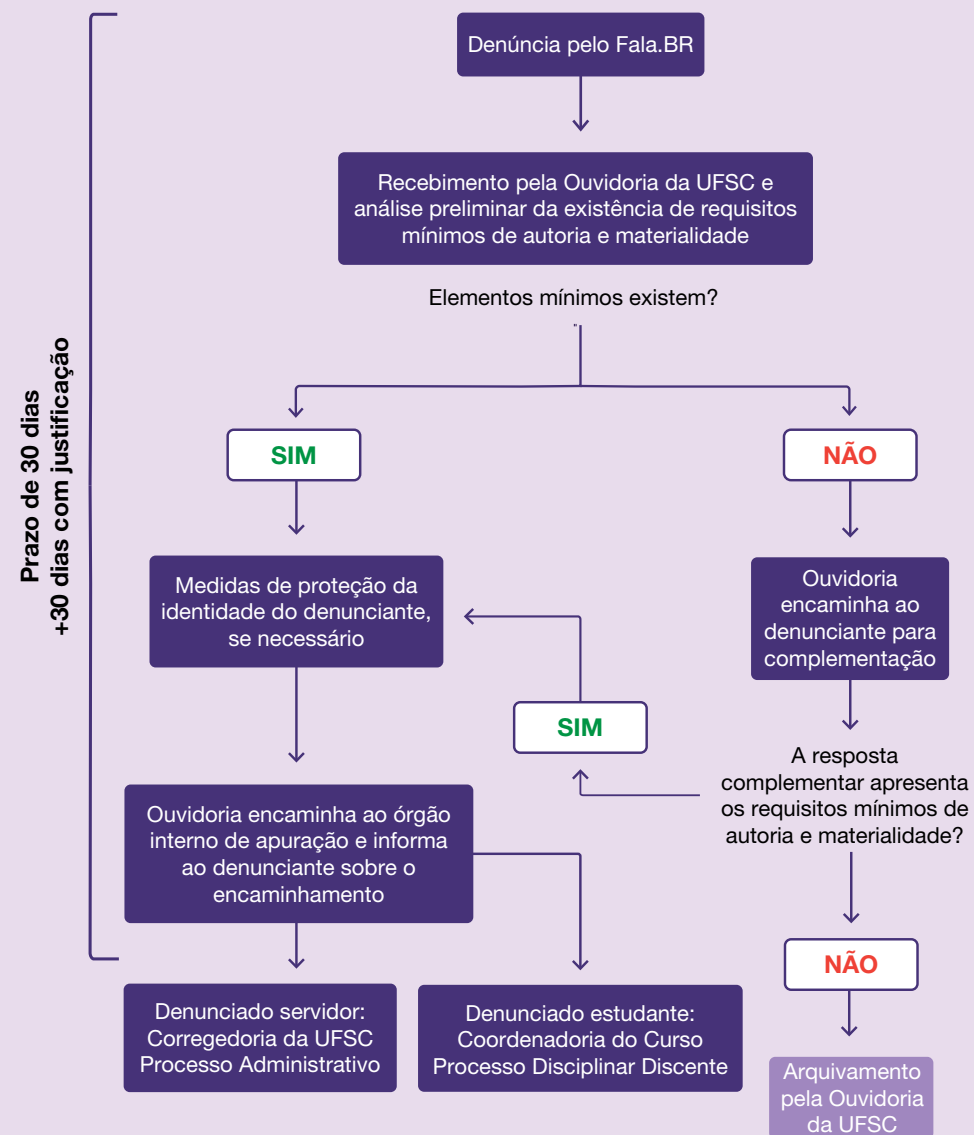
Prazo de 30 dias
+30 dias com justificação

Denúncia pelo Fala.BR

Recebimento pela Ouvidoria da UFSC e análise preliminar da existência de requisitos mínimos de autoria e materialidade

Elementos mínimos existem?

SIM

NÃO

Medidas de proteção da identidade do denunciante, se necessário

Ouvidoria encaminha ao denunciante para complementação

SIM

A resposta complementar apresenta os requisitos mínimos de autoria e materialidade?

Ouvidoria encaminha ao órgão interno de apuração e informa ao denunciante sobre o encaminhamento

NÃO

Denunciado servidor: Corregedoria da UFSC Processo Administrativo

Denunciado estudante: Coordenadoria do Curso Processo Disciplinar Discente

Arquivamento pela Ouvidoria da UFSC